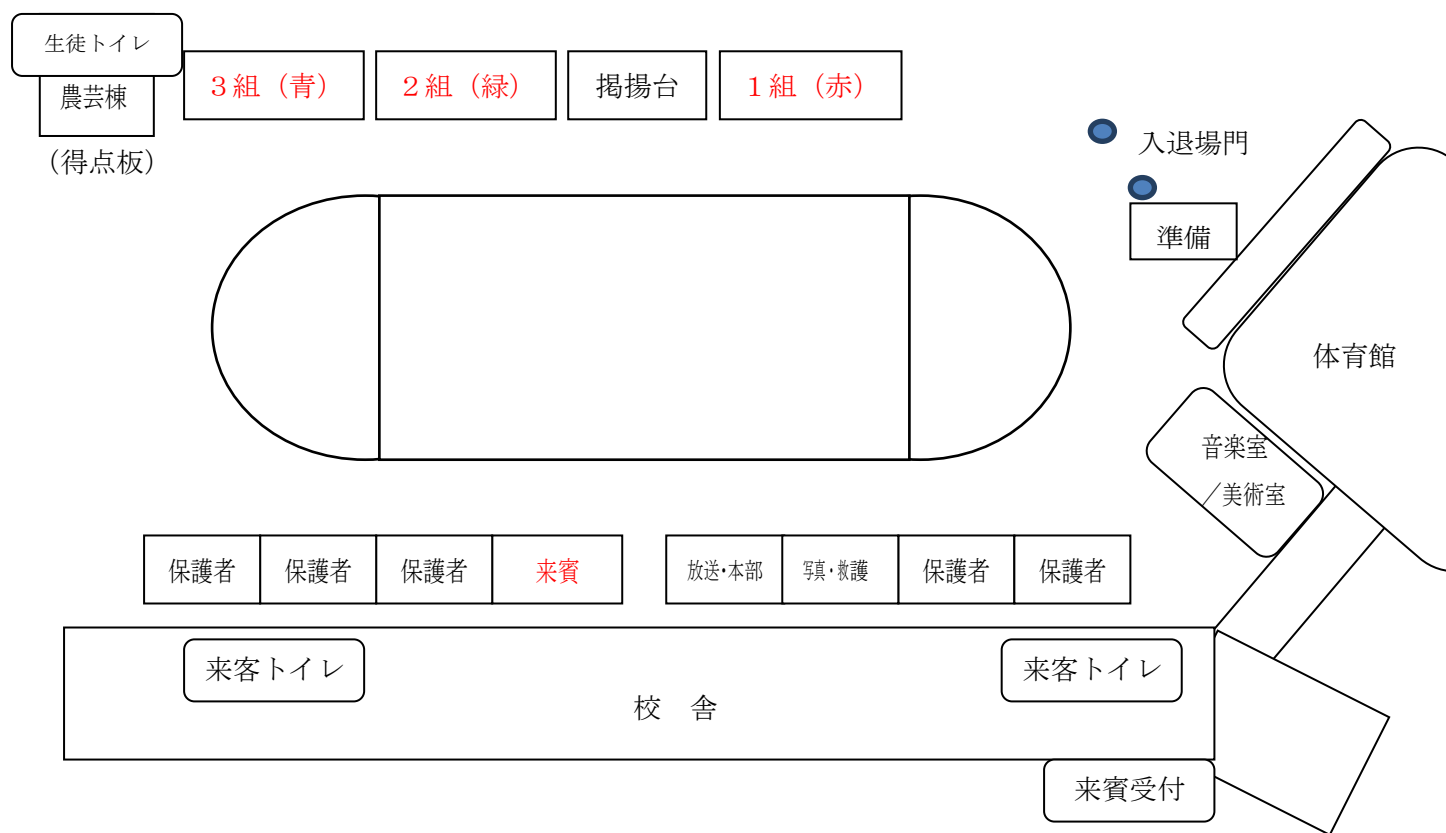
生徒トイレ
農芸棟
（得点板）

３組（青）

２組（緑）

掲揚台

１組（赤）

入退場門

準備

体育館

音楽室
／美術室

保護者

保護者

保護者

来賓

放送･本部

写真･救護

保護者

保護者

来客トイレ

校　舎

来客トイレ

来賓受付